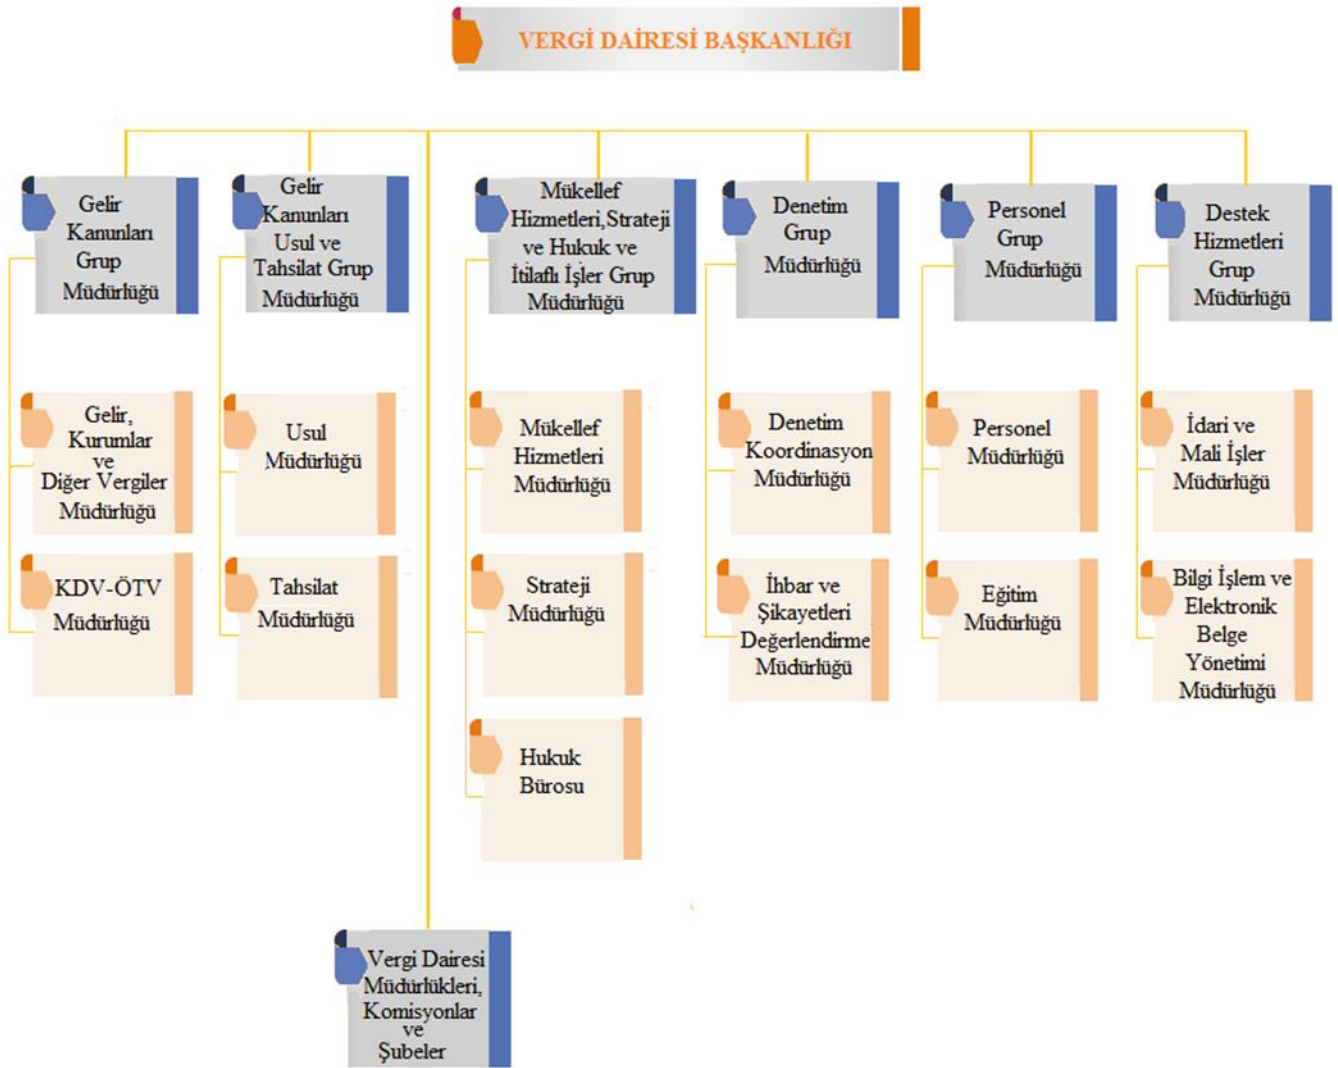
VERGİ DAİRESİ BAŞKANLIĞI

Gelir Kanunları Grup Müdürlüğü

Gelir Kanunları Usul ve Tahsilat Grup Müdürlüğü

Mükellef Hizmetleri,Strateji ve Hukuk ve İtilaflı İşler Grup Müdürlüğü

Denetim Grup Müdürlüğü

Personel Grup Müdürlüğü

Destek Hizmetleri Grup Müdürlüğü

Gelir, Kurumlar ve Diğer Vergiler Müdürlüğü

KDV-ÖTV Müdürlüğü

Usul Müdürlüğü

Tahsilat Müdürlüğü

Mükellef Hizmetleri Müdürlüğü

Strateji Müdürlüğü

Hukuk Bürosu

Denetim Koordinasyon Müdürlüğü

İhbar ve Şikayetleri Değerlendirme Müdürlüğü

Personel Müdürlüğü

Eğitim Müdürlüğü

İdari ve Mali İşler Müdürlüğü

Bilgi İşlem ve Elektronik Belge Yönetimi Müdürlüğü

Vergi Dairesi Müdürlükleri, Komisyonlar ve Şubeler